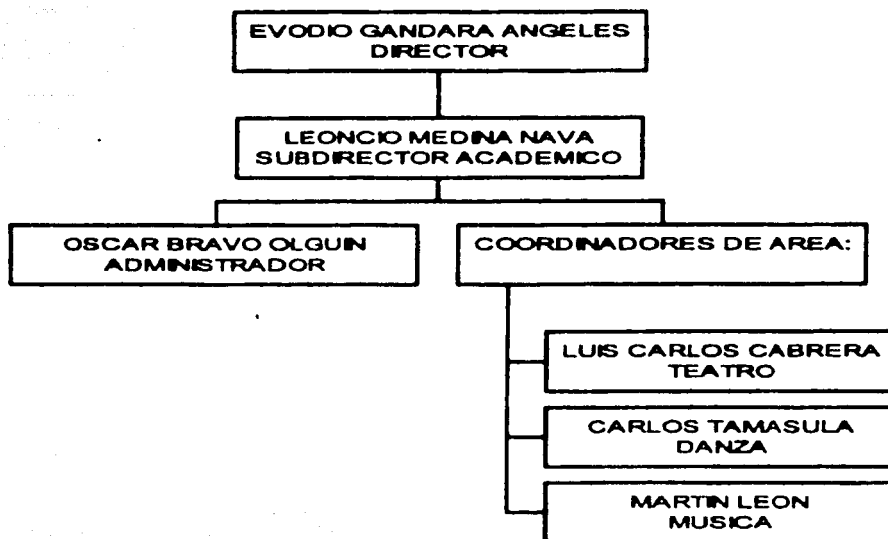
EVODIO GANDARA ANGELES
DIRECTOR

LEONCIO MEDINA NAVA
SUBDIRECTOR ACADEMICO

OSCAR BRAVO OLGUIN
ADMINISTRADOR

COORDINADORES DE AREA:

LUIS CARLOS CABRERA
TEATRO

CARLOS TAMASULA
DANZA

MARTIN LEON
MUSICA